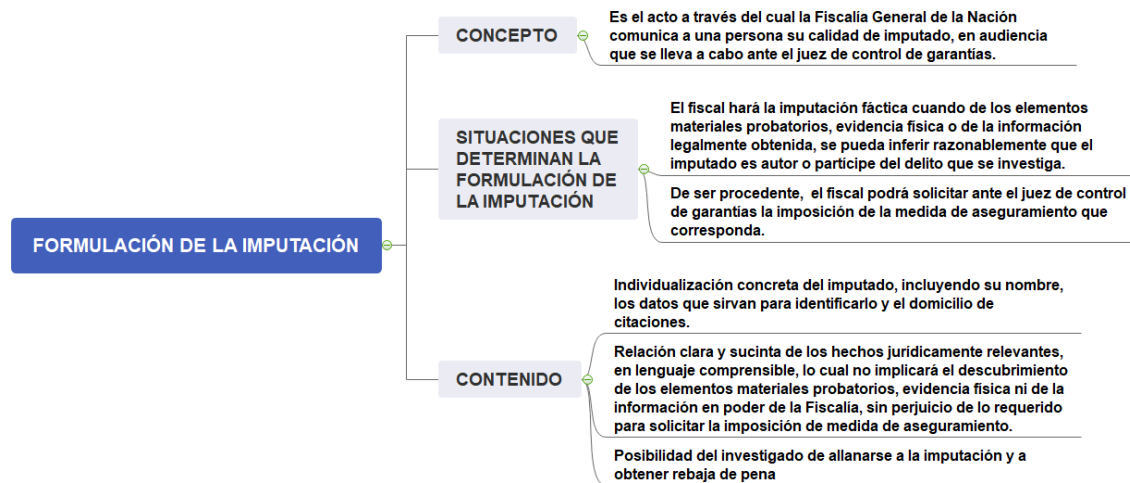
FORMULACIÓN DE LA IMPUTACIÓN

CONCEPTO

Es el acto a través del cual la Fiscalía General de la Nación comunica a una persona su calidad de imputado, en audiencia que se lleva a cabo ante el juez de control de garantías.

SITUACIONES QUE DETERMINAN LA FORMULACIÓN DE LA IMPUTACIÓN

El fiscal hará la imputación fáctica cuando de los elementos materiales probatorios, evidencia física o de la información legalmente obtenida, se pueda inferir razonablemente que el imputado es autor o partícipe del delito que se investiga.

De ser procedente, el fiscal podrá solicitar ante el juez de control de garantías la imposición de la medida de aseguramiento que corresponda.

CONTENIDO

Individualización concreta del imputado, incluyendo su nombre, los datos que sirvan para identificarlo y el domicilio de citaciones.

Relación clara y sucinta de los hechos jurídicamente relevantes, en lenguaje comprensible, lo cual no implicará el descubrimiento de los elementos materiales probatorios, evidencia física ni de la información en poder de la Fiscalía, sin perjuicio de lo requerido para solicitar la imposición de medida de aseguramiento.

Posibilidad del investigado de allanarse a la imputación y a obtener rebaja de pena